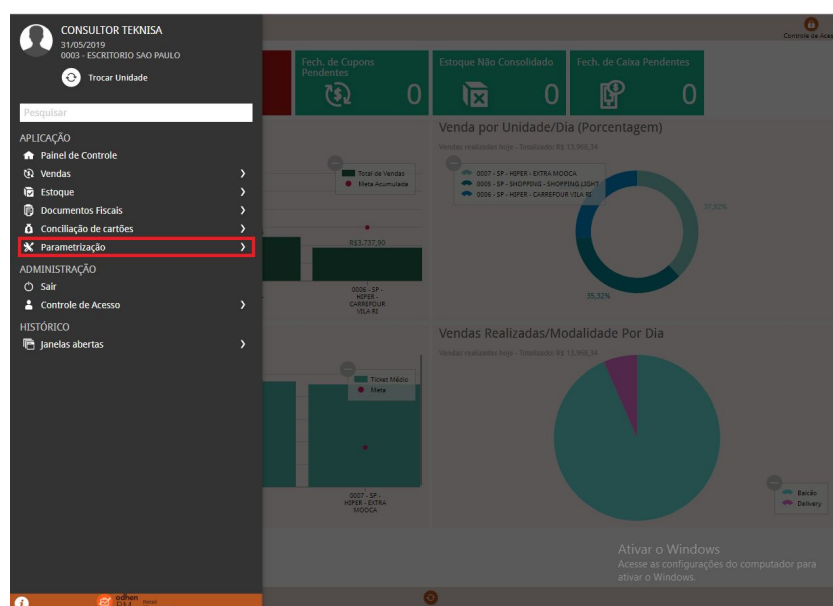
CONSULTOR TEKNISA
31/05/2019
0003 - ESCRITORIO SAO PAULO

Trocar Unidade

Pesquisar

APLICAÇÃO
Painel de Controle
Vendas
Estoque
Documentos Fiscais
Conciliação de cartões
Parametrização

ADMINISTRAÇÃO
Sair
Controle de Acesso

HISTÓRICO
Janelas abertas

Controle de Aces

Fech. de Cupons Pendentes
0

Estoque Não Consolidado
0

Fech. de Caixa Pendentes
0

Total de Vendas
Meta Acumulada

R$3.737,90

0006 - SP - HIPER - CARREFOUR VILA RE

Venda por Unidade/Dia (Porcentagem)
Vendas realizadas hoje - Totalizado: R$ 13.968,34

0007 - SP - HIPER - EXTRA MOOCA
0005 - SP - SHOPPING - SHOPPING LIGHT
0006 - SP - HIPER - CARREFOUR VILA RE

37,92%
35,32%

Ticket Médio
Meta

0007 - SP - HIPER - EXTRA MOOCA

Vendas Realizadas/Modalidade Por Dia
Vendas realizadas hoje - Totalizado: R$ 13.968,34

Balcão
Delivery

Ativar o Windows
Acesse as configurações do computador para ativar o Windows.

odhen